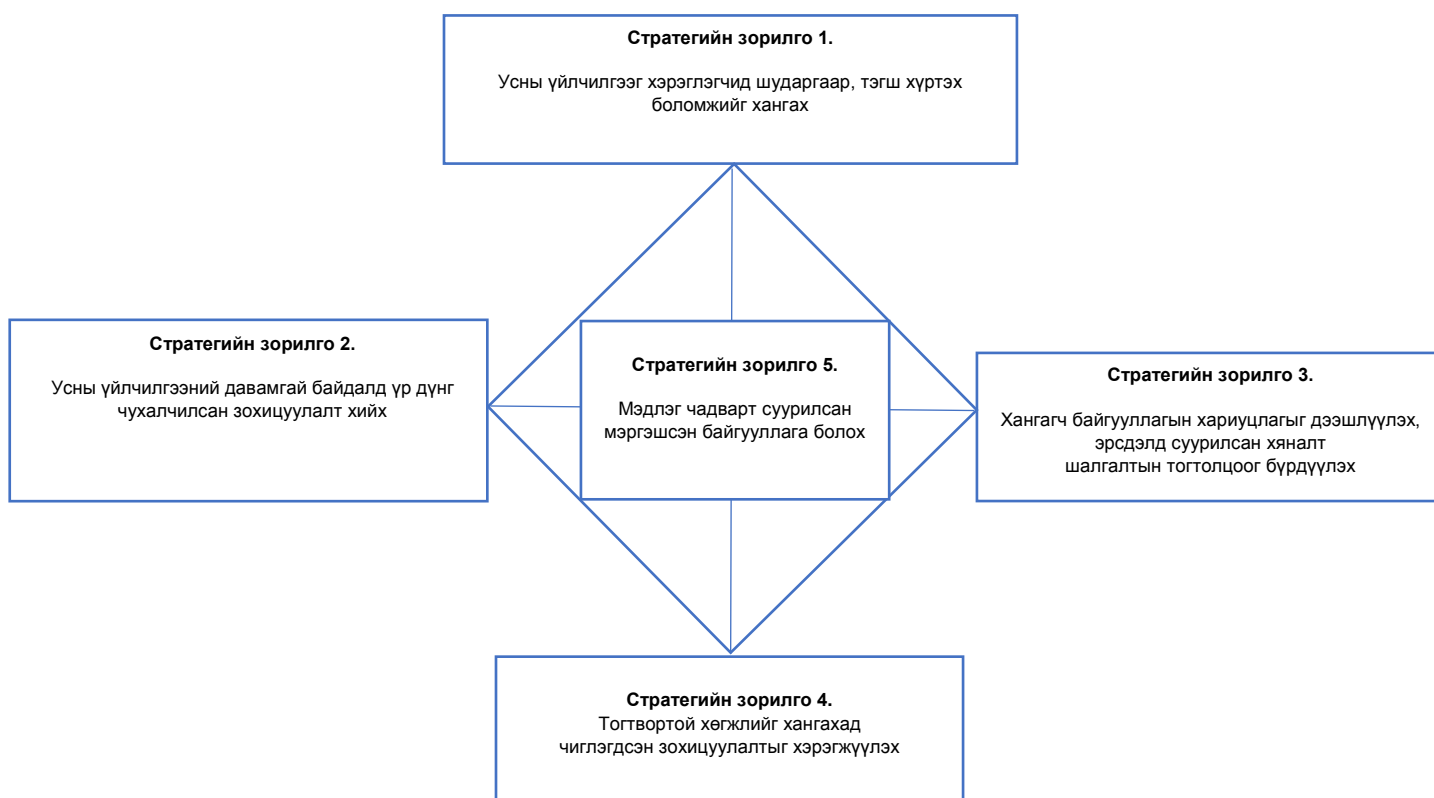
**Стратегийн зорилго 1.**

Усны үйлчилгээг хэрэглэгчид шударгаар, тэгш хүртэх боломжийг хангах

**Стратегийн зорилго 2.**

Усны үйлчилгээний давамгай байдалд үр дүнг чухалчилсан зохицуулалт хийх

**Стратегийн зорилго 5.**

Мэдлэг чадварт суурилсан мэргэшсэн байгууллага болох

**Стратегийн зорилго 3.**

Хангагч байгууллагын хариуцлагыг дээшлүүлэх, эрсдэлд суурилсан хяналт шалгалтын тогтолцоог бүрдүүлэх

**Стратегийн зорилго 4.**

Тогтвортой хөгжлийг хангахад чиглэгдсэн зохицуулалтыг хэрэгжүүлэх